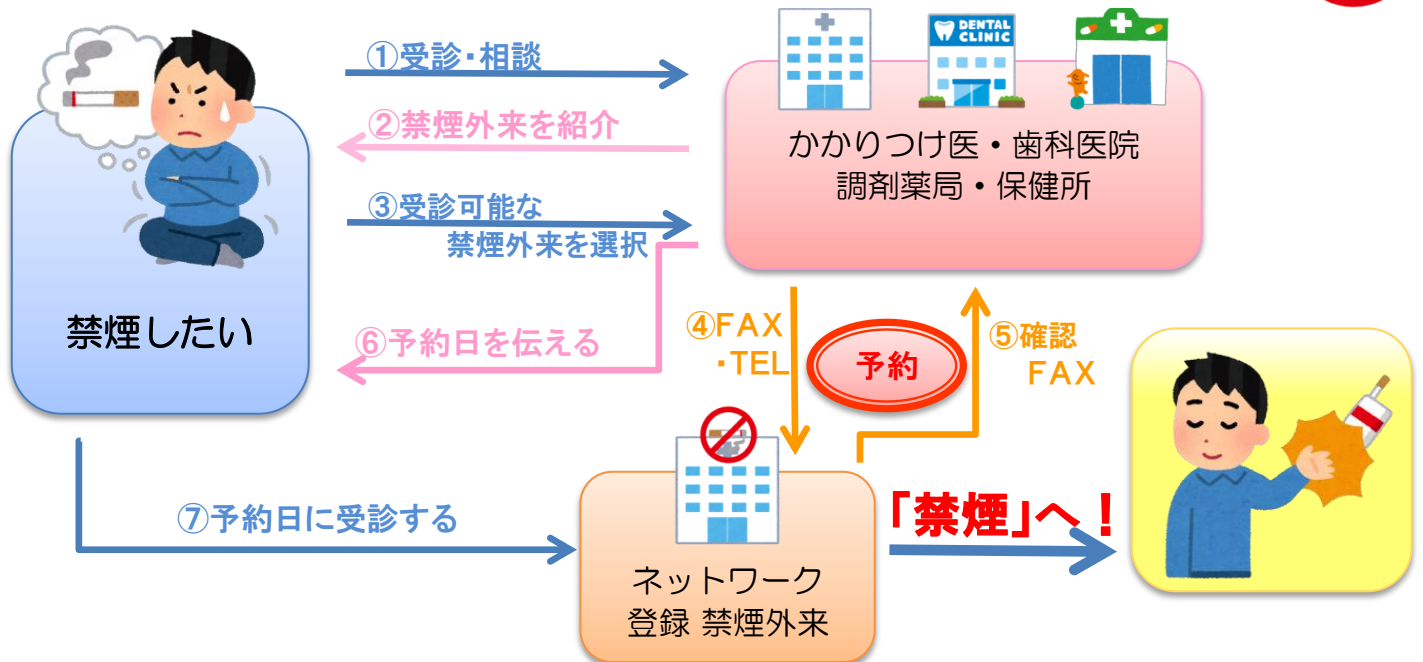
①受診・相談

②禁煙外来を紹介

③受診可能な禁煙外来を選択

DENTAL CLINIC

かかりつけ医・歯科医院
調剤薬局・保健所

禁煙したい

⑥予約日を伝える

④FAX ・TEL

予約

⑤確認 FAX

⑦予約日に受診する

ネットワーク
登録 禁煙外来

「禁煙」へ！